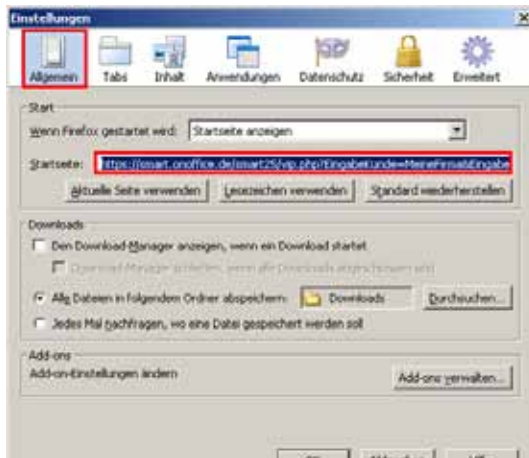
Einstellungen

Allgemein Tabs Inhalt Anwendungen Datenschutz Sicherheit Erweitert

Start

Wenn Firefox gestartet wird: Startseite anzeigen

Startseite: https://smart.onoffice.de/smart25/vip.php?EingabeKunde=MeineFirmaEingabe

Aktuelle Seite verwenden Lesezeichen verwenden Standard wiederherstellen

Downloads

Den Download-Manager anzeigen, wenn ein Download startet

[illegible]

Alle Dateien in folgendem Ordner abspeichern: Downloads Durchsuchen...

Jedes Mal nachfragen, wo eine Datei gespeichert werden soll

Add-ons

Add-on-Einstellungen ändern

Add-ons verwalten...

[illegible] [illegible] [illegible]